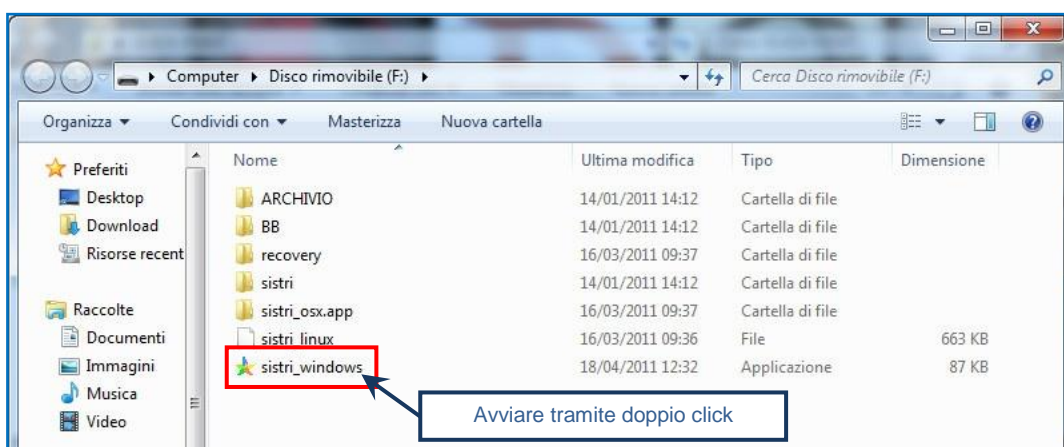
Computer ▸ Disco rimovibile (F:) ▸

Cerca Disco rimovibile (F:)

Organizza ▾ Condividi con ▾ Masterizza Nuova cartella

Preferiti
Desktop
Download
Risorse recent

Raccolte
Documenti
Immagini
Musica
Video

| Nome | Ultima modifica | Tipo | Dimensione |
|---|---|---|---|
| ARCHIVIO | 14/01/2011 14:12 | Cartella di file | |
| BB | 14/01/2011 14:12 | Cartella di file | |
| recovery | 16/03/2011 09:37 | Cartella di file | |
| sistri | 14/01/2011 14:12 | Cartella di file | |
| sistri_osx.app | 16/03/2011 09:37 | Cartella di file | |
| sistri_linux | 16/03/2011 09:36 | File | 663 KB |
| sistri_windows | 18/04/2011 12:32 | Applicazione | 87 KB |

Avviare tramite doppio click